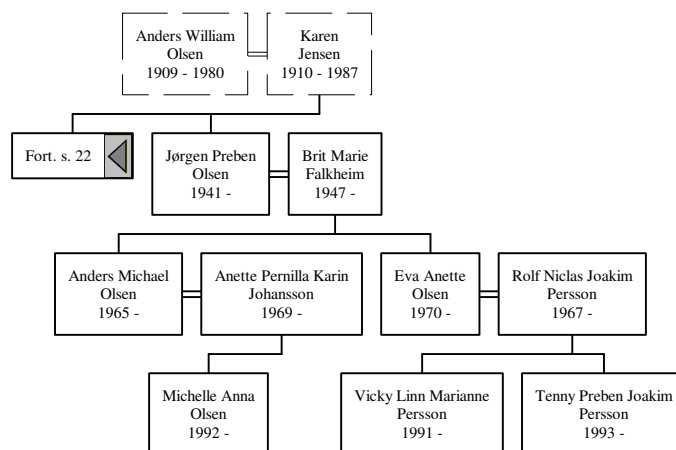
Anders William Olsen
1909 - 1980

Karen Jensen
1910 - 1987

Fort. s. 22

Jørgen Preben Olsen
1941 -

Brit Marie Falkheim
1947 -

Anders Michael Olsen
1965 -

Anette Pernilla Karin Johansson
1969 -

Eva Anette Olsen
1970 -

Rolf Niclas Joakim Persson
1967 -

Michelle Anna Olsen
1992 -

Vicky Linn Marianne Persson
1991 -

Tenny Preben Joakim Persson
1993 -